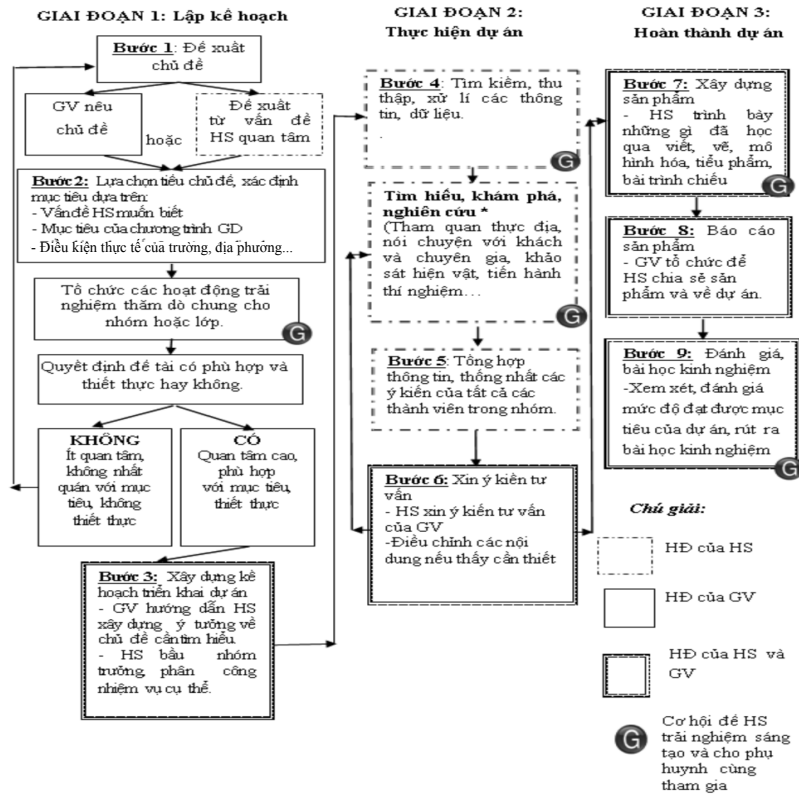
GIAI ĐOẠN 1: Lập kế hoạch

Bước 1: Đề xuất chủ đề

GV nêu chủ đề

hoặc

Đề xuất từ vấn đề HS quan tâm

Bước 2: Lựa chọn tiêu chủ đề, xác định mục tiêu dựa trên:
- Vấn đề HS muốn biết
- Mục tiêu của chương trình GD
- Điều kiện thực tế của trường, địa phương...

Tổ chức các hoạt động trải nghiệm thăm dò chung cho nhóm hoặc lớp.

G

Quyết định đề tài có phù hợp và thiết thực hay không.

KHÔNG
Ít quan tâm, không nhất quán với mục tiêu, không thiết thực

CÓ
Quan tâm cao, phù hợp với mục tiêu, thiết thực

Bước 3: Xây dựng kế hoạch triển khai dự án
- GV hướng dẫn HS xây dựng ý tưởng về chủ đề cần tìm hiểu.
- HS bầu nhóm trưởng, phân công nhiệm vụ cụ thể.

GIAI ĐOẠN 2:
Thực hiện dự án

Bước 4: Tìm kiếm, thu thập, xử lí các thông tin, dữ liệu.
.

G

Tìm hiểu, khám phá, nghiên cứu *
(Tham quan thực địa, nói chuyện với khách và chuyên gia, khảo sát hiện vật, tiến hành thí nghiệm…

G

Bước 5: Tổng hợp thông tin, thống nhất các ý kiến của tất cả các thành viên trong nhóm.

Bước 6: Xin ý kiến tư vấn
- HS xin ý kiến tư vấn của GV
-Điều chỉnh các nội dung nếu thấy cần thiết

GIAI ĐOẠN 3:
Hoàn thành dự án

Bước 7: Xây dựng sản phẩm
- HS trình bày những gì đã học qua viết, vẽ, mô hình hóa, tiểu phẩm, bài trình chiếu

G

Bước 8: Báo cáo sản phẩm
- GV tổ chức để HS chia sẻ sản phẩm và về dự án.

Bước 9: Đánh giá, bài học kinh nghiệm
-Xem xét, đánh giá mức độ đạt được mục tiêu của dự án, rút ra bài học kinh nghiệm

G

Chú giải:

HĐ của HS

HĐ của GV

HĐ của HS và GV

G Cơ hội để HS trải nghiệm sáng tạo và cho phụ huynh cùng tham gia